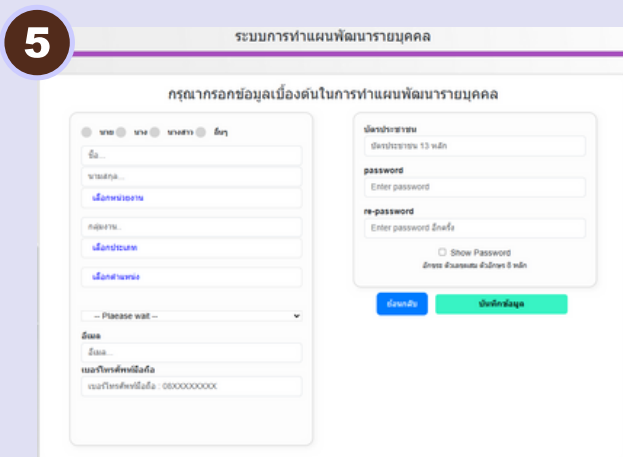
5

ระบบการทำแผนพัฒนารายบุคคล

กรุณากรอกข้อมูลเบื้องต้นในการทำแผนพัฒนารายบุคคล

นาย นาง นางสาว อื่นๆ

ชื่อ...

นามสกุล...

เลือกหน่วยงาน

กลุ่มงาน...

เลือกประเภท

เลือกตำแหน่ง

-- Plaease wait --

อีเมล

อีเมล...

เบอร์โทรศัพท์มือถือ

เบอร์โทรศัพท์มือถือ : 08XXXXXXXX

บัตรประชาชน

บัตรประชาชน 13 หลัก

password

Enter password

re-password

Enter password อีกครั้ง

Show Password

อักษร ตัวเลขผสม ตัวอักษร 8 หลัก

ย้อนกลับ

บันทึกข้อมูล